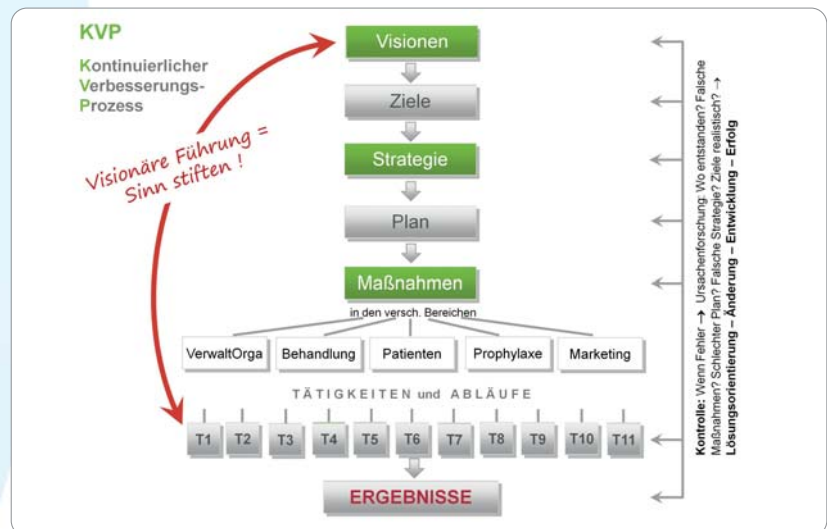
KVP
Kontinuierlicher Verbesserungs-Prozess

Visionäre Führung = Sinn stiften !

Visionen

Ziele

Strategie

Plan

Maßnahmen

in den versch. Bereichen

VerwaltOrga

Behandlung

Patienten

Prophylaxe

Marketing

TÄTIGKEITEN und ABLÄUFE

T1 T2 T3 T4 T5 T6 T7 T8 T9 T10 T11

ERGEBNISSE

Kontrolle: Wenn Fehler → Ursachenforschung: Wo entstanden? Falsche Maßnahmen? Schlechter Plan? Falsche Strategie? Ziele realistisch? → Lösungsorientierung – Änderung – Entwicklung – Erfolg